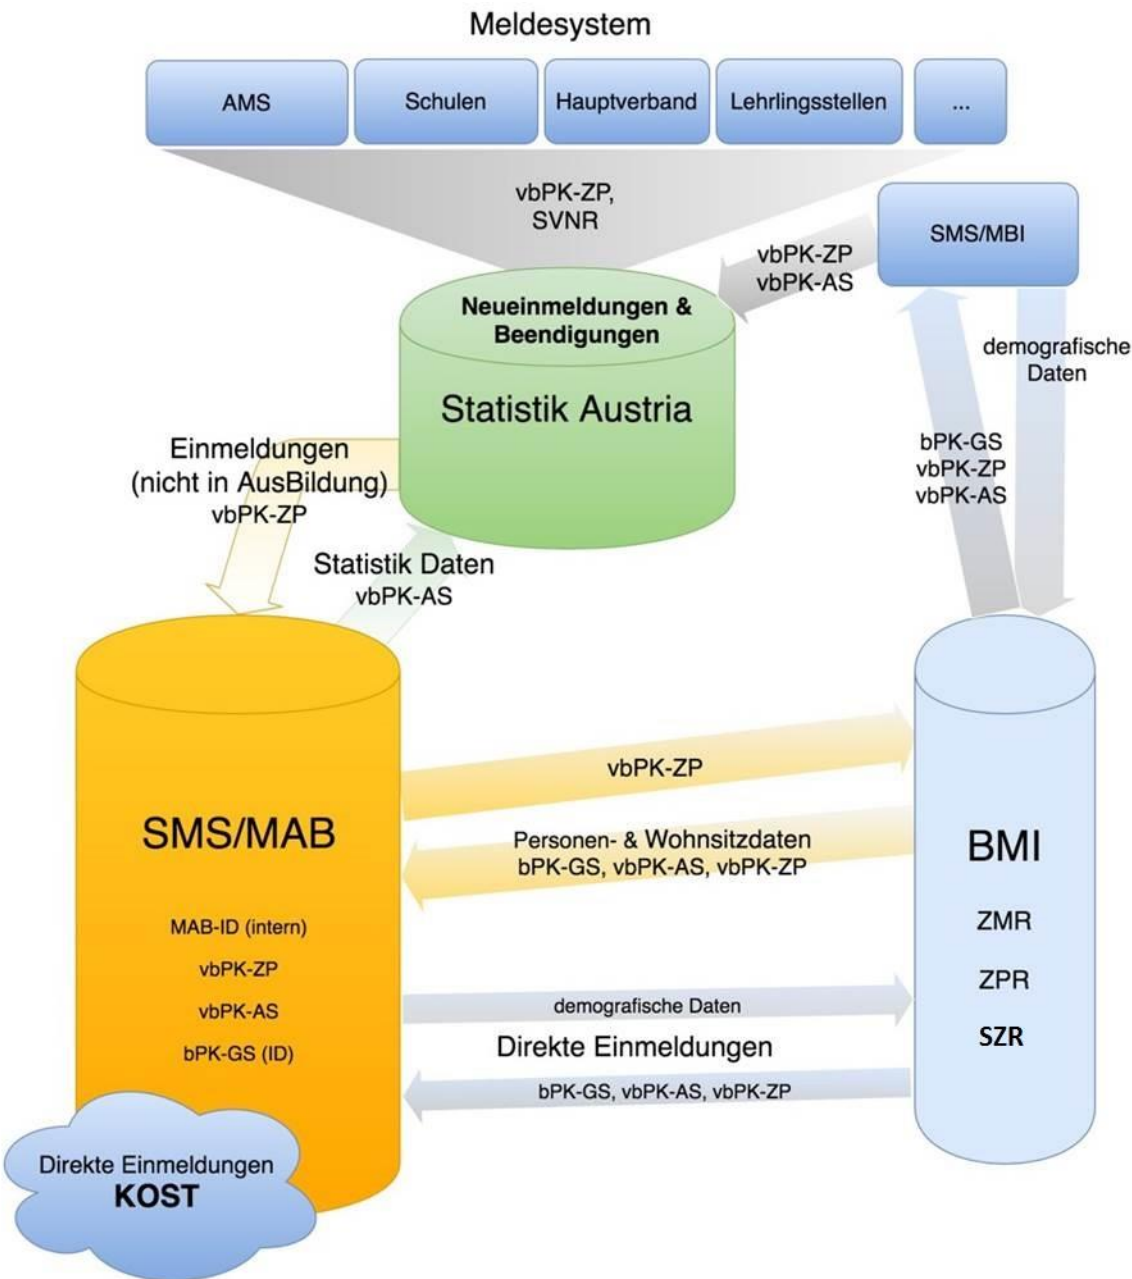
Meldesystem

AMS

Schulen

Hauptverband

Lehrlingsstellen

...

vbPK-ZP,
SVNR

SMS/MBI

vbPK-ZP
vbPK-AS

Neueinmeldungen &
Beendigungen

Statistik Austria

demografische
Daten

Einmeldungen
(nicht in AusBildung)
vbPK-ZP

bPK-GS
vbPK-ZP
vbPK-AS

Statistik Daten
vbPK-AS

SMS/MAB

MAB-ID (intern)

vbPK-ZP

vbPK-AS

bPK-GS (ID)

vbPK-ZP

Personen- & Wohnsitzdaten
bPK-GS, vbPK-AS, vbPK-ZP

BMI

ZMR

ZPR

SZR

demografische Daten

Direkte Einmeldungen

bPK-GS, vbPK-AS, vbPK-ZP

Direkte Einmeldungen
KOST